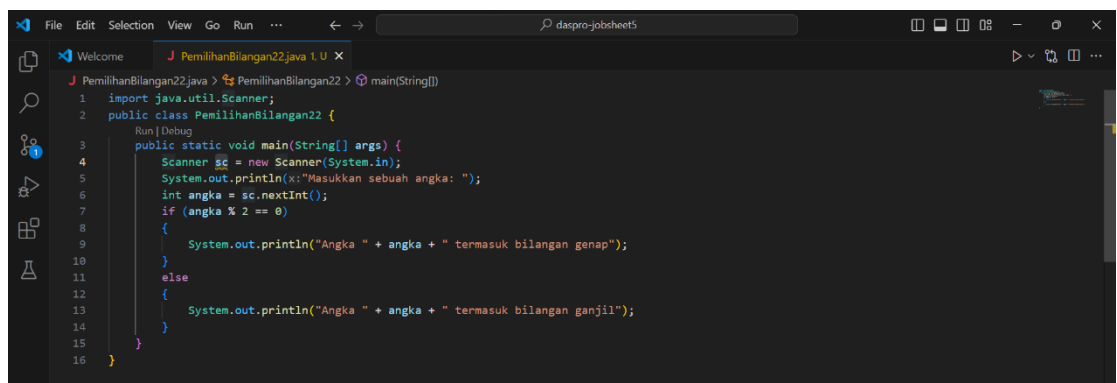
File Edit Selection View Go Run ···

daspro-jobsheet5

Welcome
PemilihanBilangan22.java 1, U ×

PemilihanBilangan22.java > PemilihanBilangan22 > main(String[])

1 import java.util.Scanner;
2 public class PemilihanBilangan22 {
Run | Debug
3 public static void main(String[] args) {
4 Scanner sc = new Scanner(System.in);
5 System.out.println(x:"Masukkan sebuah angka: ");
6 int angka = sc.nextInt();
7 if (angka % 2 == 0)
8 {
9 System.out.println("Angka " + angka + " termasuk bilangan genap");
10 }
11 else
12 {
13 System.out.println("Angka " + angka + " termasuk bilangan ganjil");
14 }
15 }
16 }